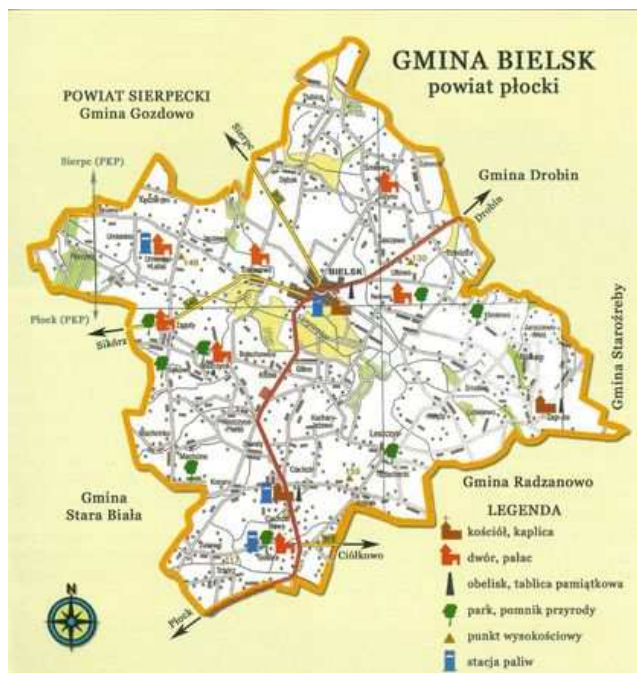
GMINA BIELSK
powiat płocki

POWIAT SIERPECKI
Gmina Gozdowo

Sierpc

Sierpc (PKP)

Gmina Drobin

Drobin

BIELSK

Płock (PKP)

Sikórz

Gmina Staroźreby

Gmina Radzanowo

Gmina
Stara Biała

Ciółkowo

Płock

N

LEGENDA
kościół, kaplica
dwór, pałac
obelisk, tablica pamiątkowa
park, pomnik przyrody
punkt wysokościowy
stacja paliw